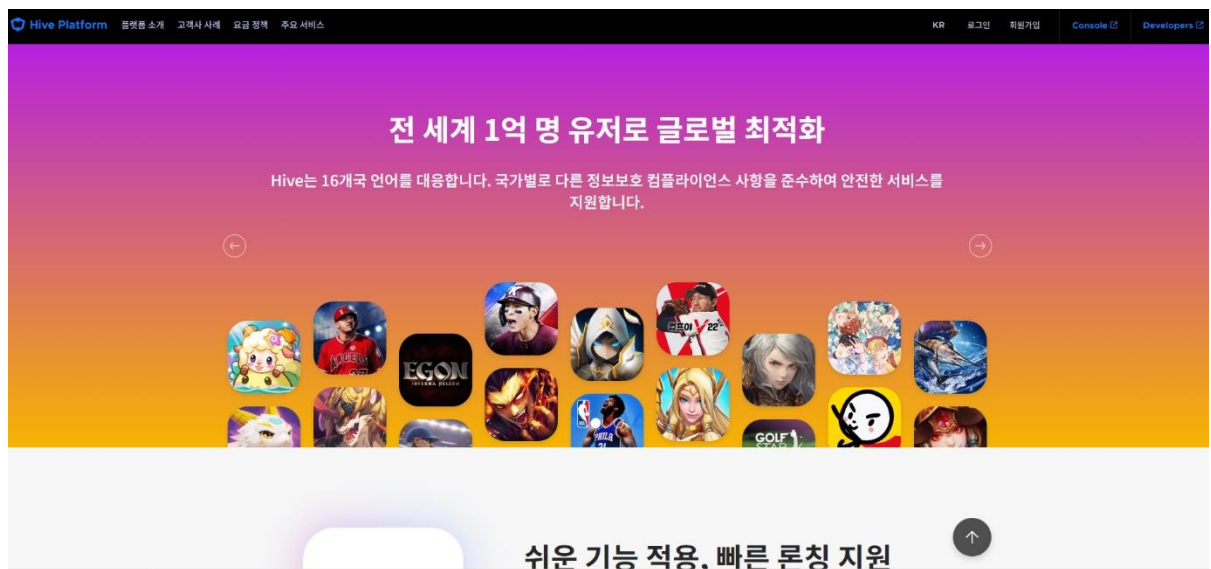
Hive Platform 플랫폼 소개 고객사 사례 요금 정책 주요 서비스

KR 로그인 회원가입 Console Developers

전 세계 1억 명 유저로 글로벌 최적화

Hive는 16개국 언어를 대응합니다. 국가별로 다른 정보보호 컴플라이언스 사항을 준수하여 안전한 서비스를 지원합니다.

EGON

GOLF STAR

쉬운 기능 적용, 빠른 론칭 지원